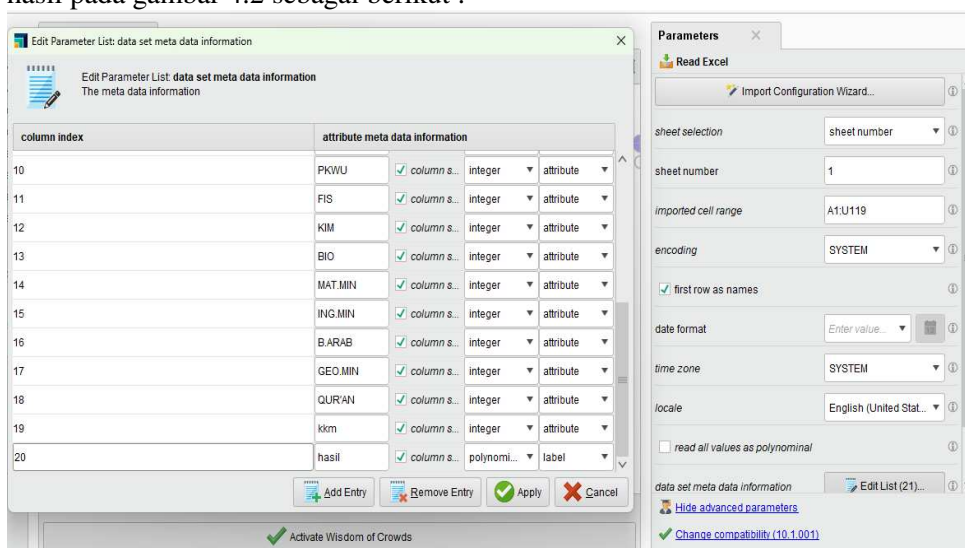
hasil pada gambar 4.2 sebagai berikut :

Edit Parameter List: data set meta data information

Edit Parameter List: data set meta data information
The meta data information

| column index | attribute meta data information | | | |
|---|---|---|---|---|
| 10 | PKWU | column s... | integer | attribute |
| 11 | FIS | column s... | integer | attribute |
| 12 | KIM | column s... | integer | attribute |
| 13 | BIO | column s... | integer | attribute |
| 14 | MAT.MIN | column s... | integer | attribute |
| 15 | ING.MIN | column s... | integer | attribute |
| 16 | B.ARAB | column s... | integer | attribute |
| 17 | GEO.MIN | column s... | integer | attribute |
| 18 | QUR'AN | column s... | integer | attribute |
| 19 | kkm | column s... | integer | attribute |
| 20 | hasil | column s... | polynomi... | label |

Add Entry Remove Entry Apply Cancel

Activate Wisdom of Crowds

Parameters

Read Excel

Import Configuration Wizard...

sheet selection sheet number

sheet number 1

imported cell range A1:U119

encoding SYSTEM

first row as names

date format Enter value...

time zone SYSTEM

locale English (United Stat...

read all values as polynominal

data set meta data information Edit List (21)...

Hide advanced parameters

Change compatibility (10.1.001)